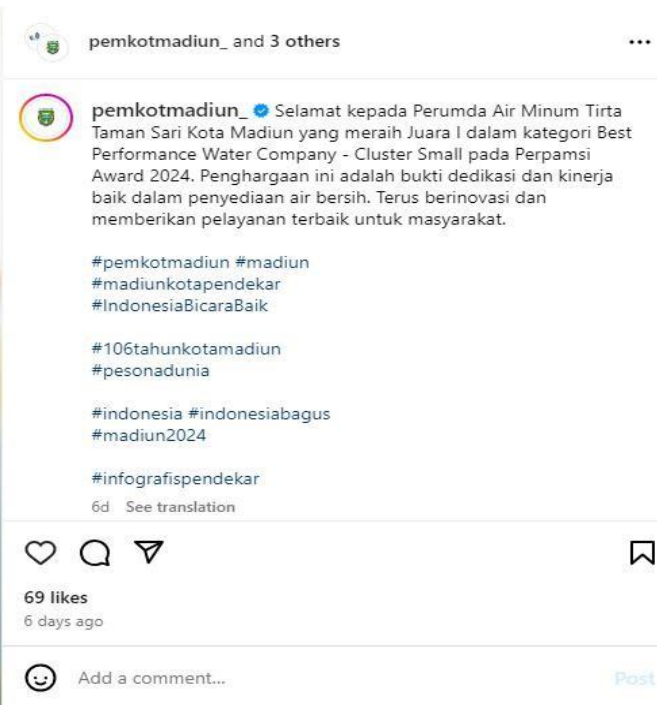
pemkotmadiun_ and 3 others

...

pemkotmadiun_ Selamat kepada Perumda Air Minum Tirta Taman Sari Kota Madiun yang meraih Juara I dalam kategori Best Performance Water Company - Cluster Small pada Perpamsi Award 2024. Penghargaan ini adalah bukti dedikasi dan kinerja baik dalam penyediaan air bersih. Terus berinovasi dan memberikan pelayanan terbaik untuk masyarakat.

#pemkotmadiun #madiun
#madiunkotapendekar
#IndonesiaBicaraBaik

#106tahunkotamadiun
#pesonadunia

#indonesia #indonesiabagus
#madiun2024

#infografispendekar

6d See translation

69 likes
6 days ago

Add a comment...

Post